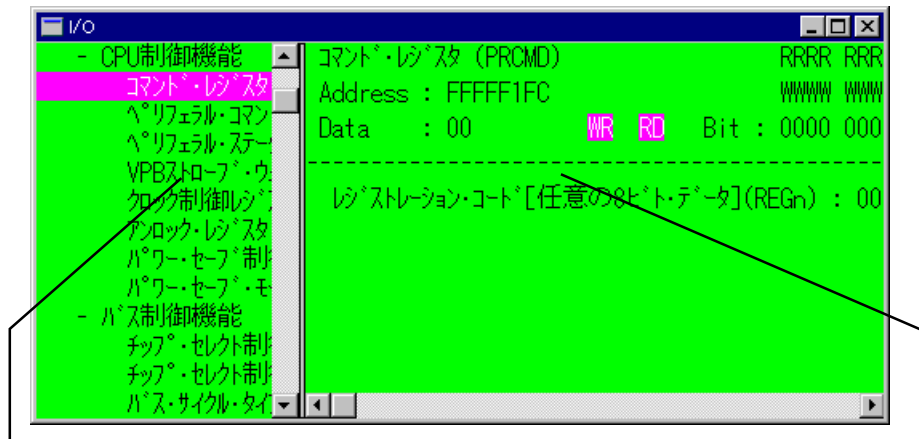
I/O

- CPU制御機能
コマンド・レジスタ
ペリフェラル・コマン
ペリフェラル・ステー
VPBストローブ・ウ
クロック制御レジ
アンロック・レジスタ
パワー・セーブ制
パワー・セーブ・モ
- バス制御機能
チップ・セレクト制
チップ・セレクト制
バス・サイクル・タイ

コマンド・レジスタ (PRCMD)
Address : FFFFF1FC
Data : 00
WR RD
RRRR RRR
WWWW WWW
Bit : 0000 000

レジストレーション・コード[任意の8ビット・データ](REGn) : 00